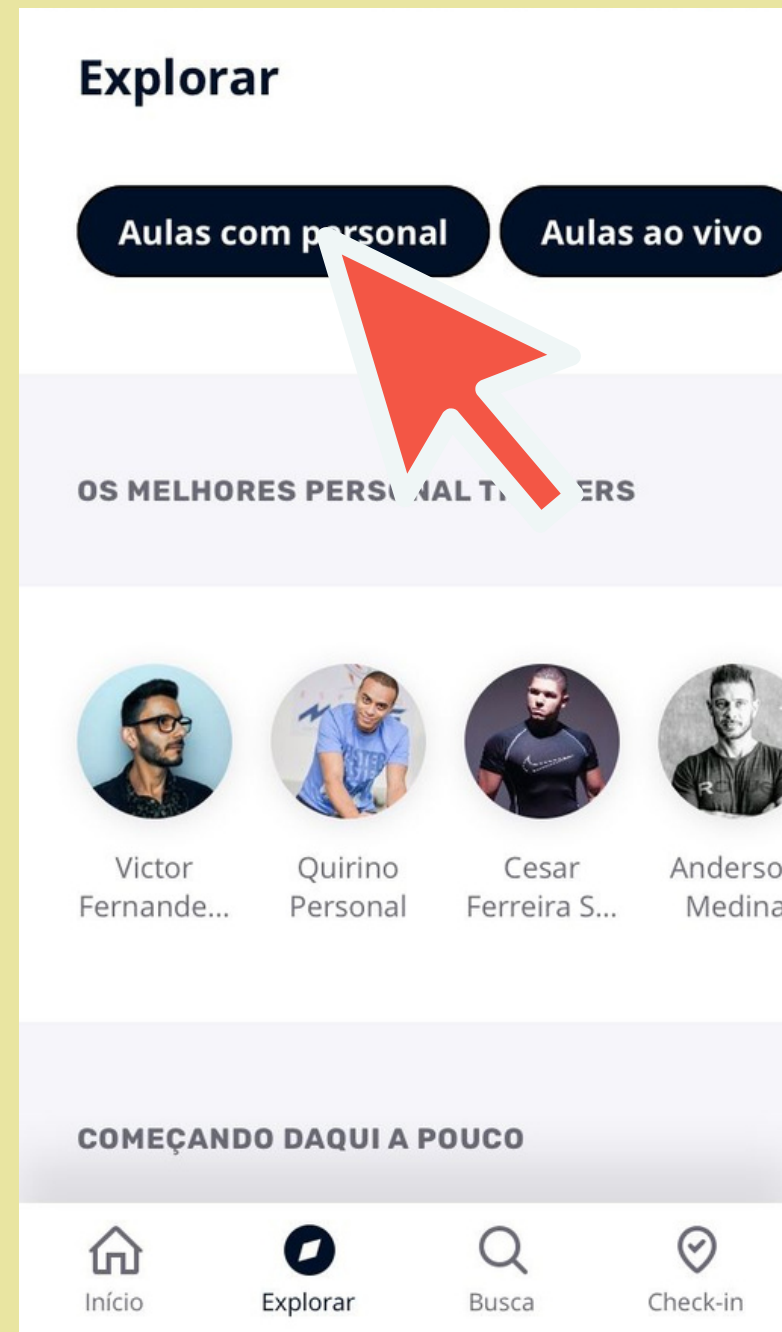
Explorar

Aulas com p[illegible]rsonal

Aulas ao vivo

OS MELHORES PERS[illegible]NAL T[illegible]ERS

Victor Fernande...

Quirino Personal

Cesar Ferreira S...

Anderso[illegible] Medina

COMEÇANDO DAQUI A POUCO

Início

Explorar

Busca

Check-in